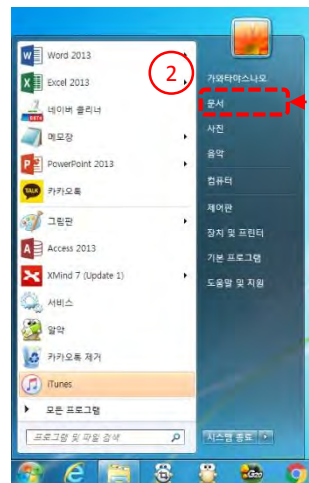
Word 2013
Excel 2013
네이버 클리너
메모장
PowerPoint 2013
카카오톡
그림판
Access 2013
XMind 7 (Update 1)
서비스
알약
카카오톡 제거
iTunes
모든 프로그램
프로그램 및 파일 검색

2

가와타아스나오
문서
사진
음악
컴퓨터
제어판
장치 및 프린터
기본 프로그램
도움말 및 지원
시스템 종료